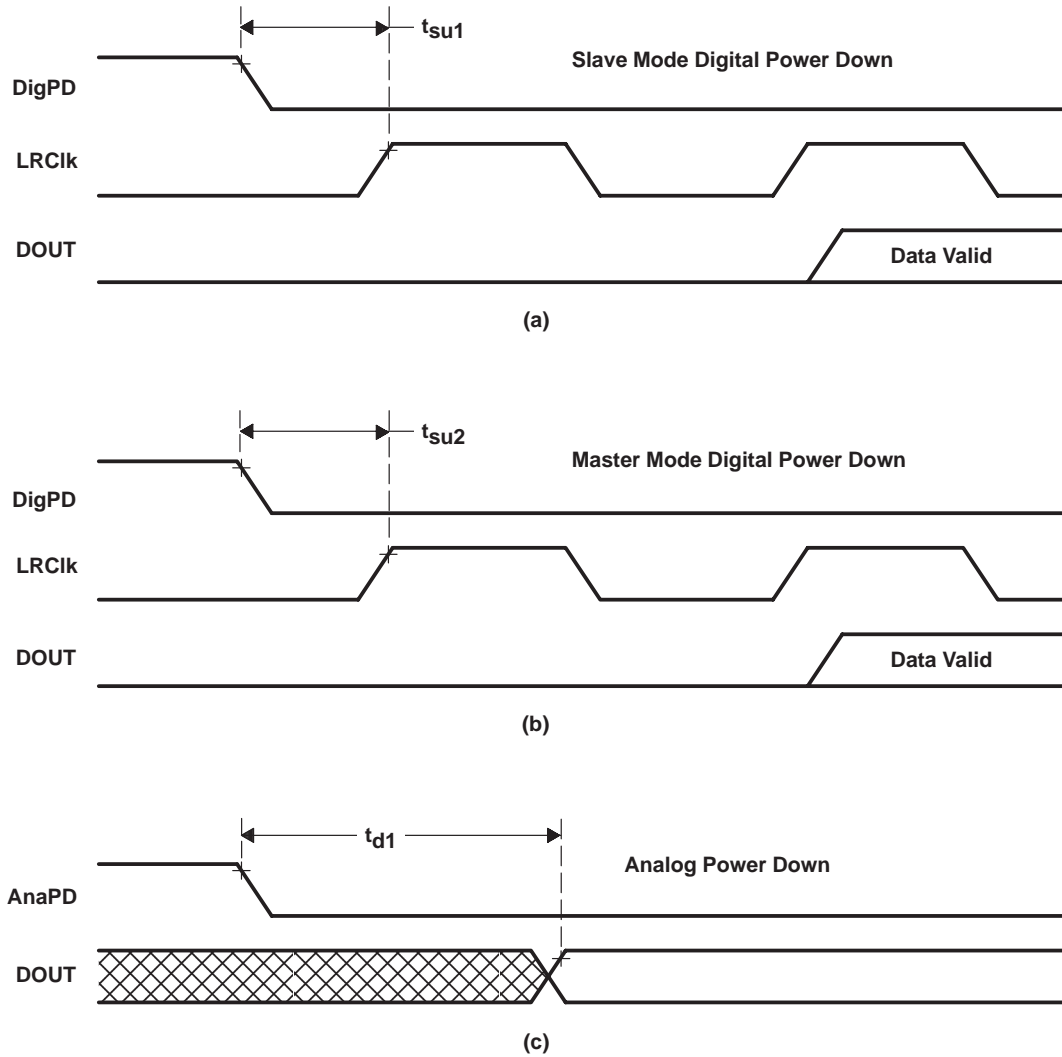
$t_{su1}$

Slave Mode Digital Power Down

DigPD

LRClk

DOUT

Data Valid

(a)

$t_{su2}$

Master Mode Digital Power Down

DigPD

LRClk

DOUT

Data Valid

(b)

$t_{d1}$

Analog Power Down

AnaPD

DOUT

(c)